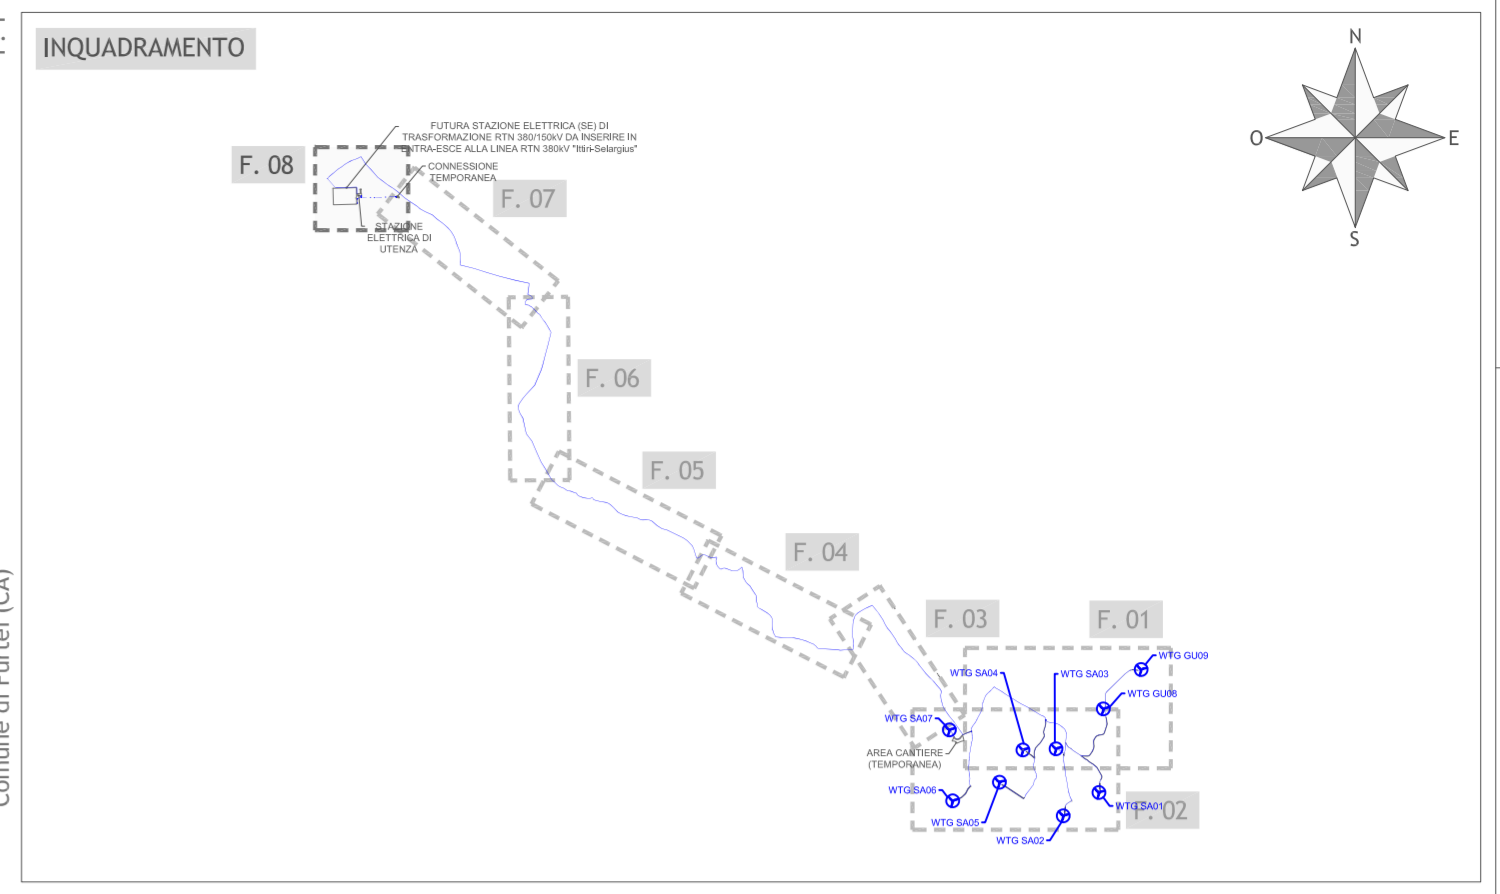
INQUADRAMENTO

N
O
E
S

F. 08

FUTURA STAZIONE ELETTRICA (SE) DI TRASFORMAZIONE RTN 380/150kV DA INSERIRE IN ENTRA-ESCE ALLA LINEA RTN 380kV "Ittiri-Selargius"

CONNESSIONE TEMPORANEA

STAZIONE ELETTRICA DI UTENZA

F. 07

F. 06

F. 05

F. 04

F. 03

F. 01

WTG GU09
WTG SA04
WTG SA03
WTG GU08
WTG SA07
AREA CANTIERE (TEMPORANEA)
WTG SA06
WTG SA05
WTG SA01
WTG SA02

F. 02

Comune di Furtei (CA)